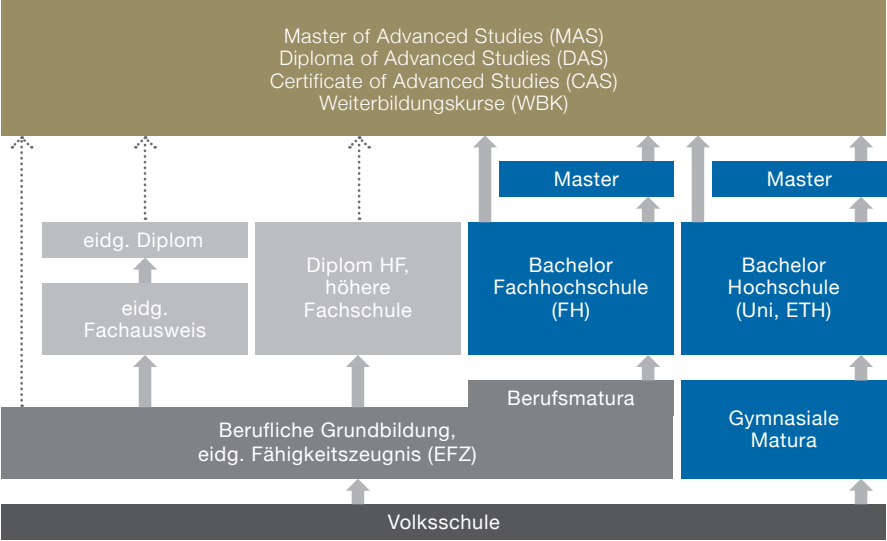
Master of Advanced Studies (MAS)
Diploma of Advanced Studies (DAS)
Certificate of Advanced Studies (CAS)
Weiterbildungskurse (WBK)

Master

Master

eidg. Diplom

eidg. Fachausweis

Diplom HF, höhere Fachschule

Bachelor Fachhochschule (FH)

Bachelor Hochschule (Uni, ETH)

Berufsmatura

Berufliche Grundbildung, eidg. Fähigkeitszeugnis (EFZ)

Gymnasiale Matura

Volksschule